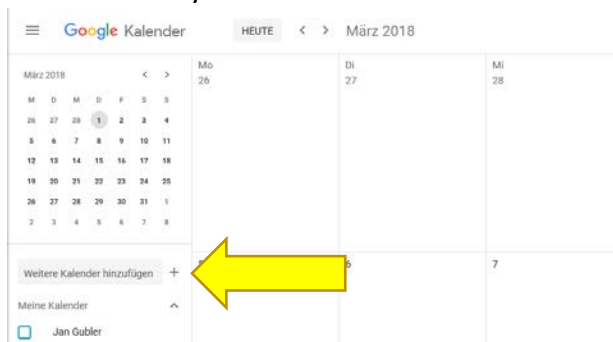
Google Kalender HEUTE < > März 2018

März 2018 < >

| M | D | M | D | F | S | S |
|---|---|---|---|---|---|---|
| 26 | 27 | 28 | 1 | 2 | 3 | 4 |
| 5 | 6 | 7 | 8 | 9 | 10 | 11 |
| 12 | 13 | 14 | 15 | 16 | 17 | 18 |
| 19 | 20 | 21 | 22 | 23 | 24 | 25 |
| 26 | 27 | 28 | 29 | 30 | 31 | 1 |
| 2 | 3 | 4 | 5 | 6 | 7 | 8 |

Weitere Kalender hinzufügen +

Meine Kalender

Jan Gubler

Mo 26

Di 27

Mi 28

5

6

7